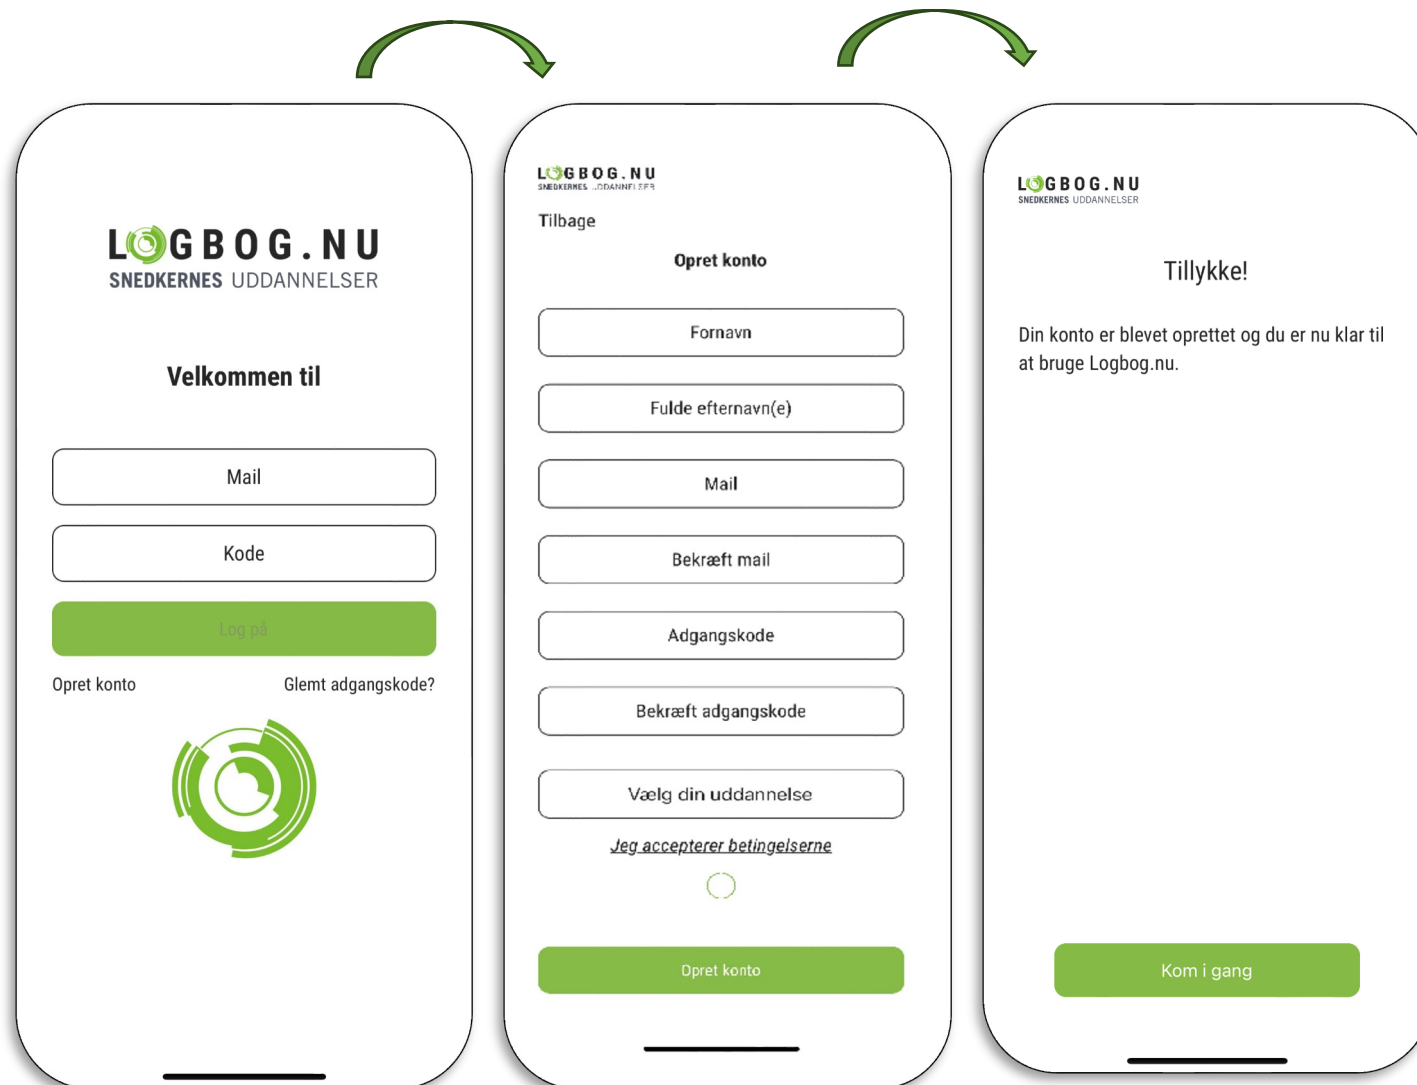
LOGBOG.NU
SNEDKERNES UDDANNELSER

Velkommen til

Mail

Kode

Log på

Opret konto

Glemt adgangskode?

LOGBOG.NU
SNEDKERNES UDDANNELSER

Tilbage

Opret konto

Fornavn

Fulde efternavn(e)

Mail

Bekræft mail

Adgangskode

Bekræft adgangskode

Vælg din uddannelse

Jeg accepterer betingelserne

Opret konto

LOGBOG.NU
SNEDKERNES UDDANNELSER

Tillykke!

Din konto er blevet oprettet og du er nu klar til at bruge Logbog.nu.

Kom i gang